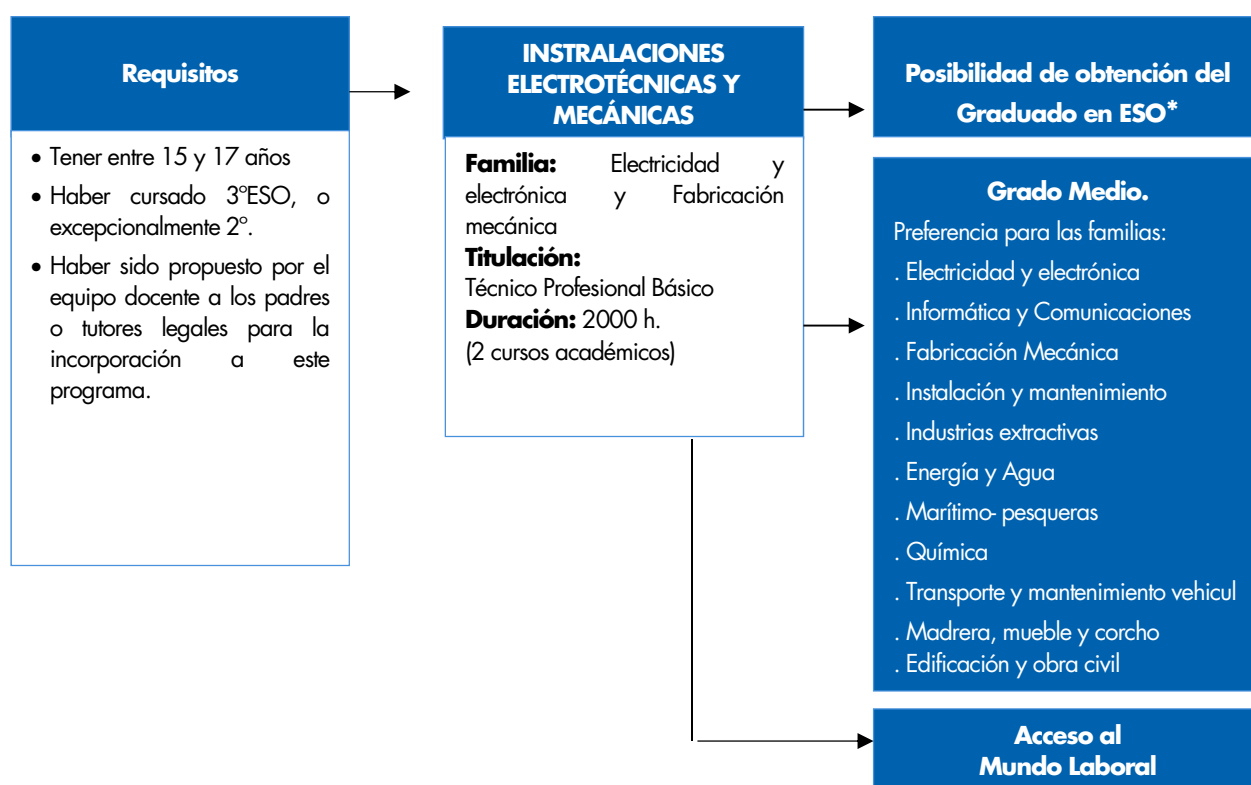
Requisitos

• Tener entre 15 y 17 años
• Haber cursado 3ºESO, o excepcionalmente 2º.
• Haber sido propuesto por el equipo docente a los padres o tutores legales para la incorporación a este programa.

INSTRALACIONES ELECTROTÉCNICAS Y MECÁNICAS

Familia: Electricidad y electrónica y Fabricación mecánica
Titulación:
Técnico Profesional Básico
Duración: 2000 h.
(2 cursos académicos)

Posibilidad de obtención del Graduado en ESO*

Grado Medio.
Preferencia para las familias:
. Electricidad y electrónica
. Informática y Comunicaciones
. Fabricación Mecánica
. Instalación y mantenimiento
. Industrias extractivas
. Energía y Agua
. Marítimo- pesqueras
. Química
. Transporte y mantenimiento vehicul
. Madrera, mueble y corcho
. Edificación y obra civil

Acceso al Mundo Laboral